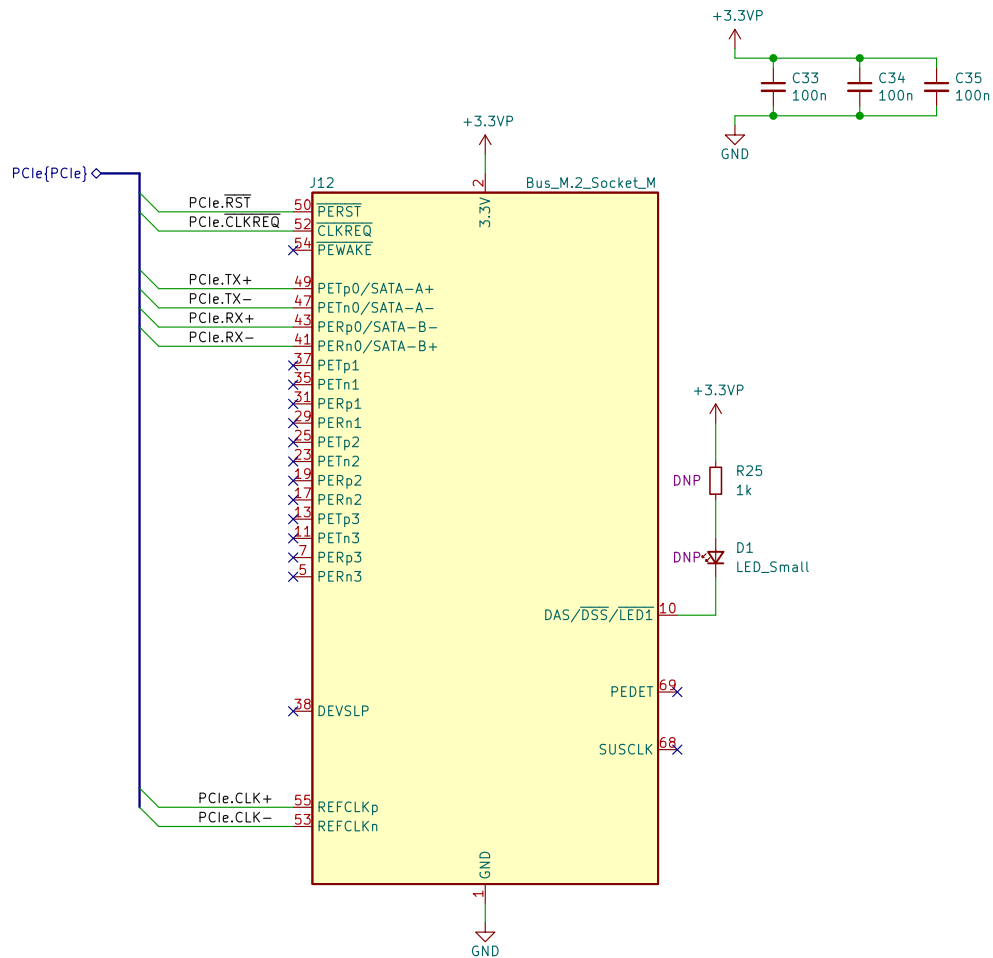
+3.3VP

C33
100n

C34
100n

C35
100n

GND

+3.3VP

PCIe{PCIe}

J12

Bus_M.2_Socket_M

2

3.3V

PCIe.$\overline{RST}$ 50 $\overline{PERST}$

PCIe.CLKREQ 52 $\overline{CLKREQ}$

54 $\overline{PEWAKE}$

PCIe.TX+ 49 PETp0/SATA-A+

PCIe.TX− 47 PETn0/SATA-A−

PCIe.RX+ 43 PERp0/SATA-B−

PCIe.RX− 41 PERn0/SATA-B+

37 PETp1

35 PETn1

31 PERp1

29 PERn1

25 PETp2

23 PETn2

19 PERp2

17 PERn2

13 PETp3

11 PETn3

7 PERp3

5 PERn3

+3.3VP

DNP

R25
1k

DNP

D1
LED_Small

DAS/$\overline{DSS}$/$\overline{LED1}$ 10

PEDET 69

38 DEVSLP

SUSCLK 68

PCIe.CLK+ 55 REFCLKp

PCIe.CLK− 53 REFCLKn

GND

1

GND